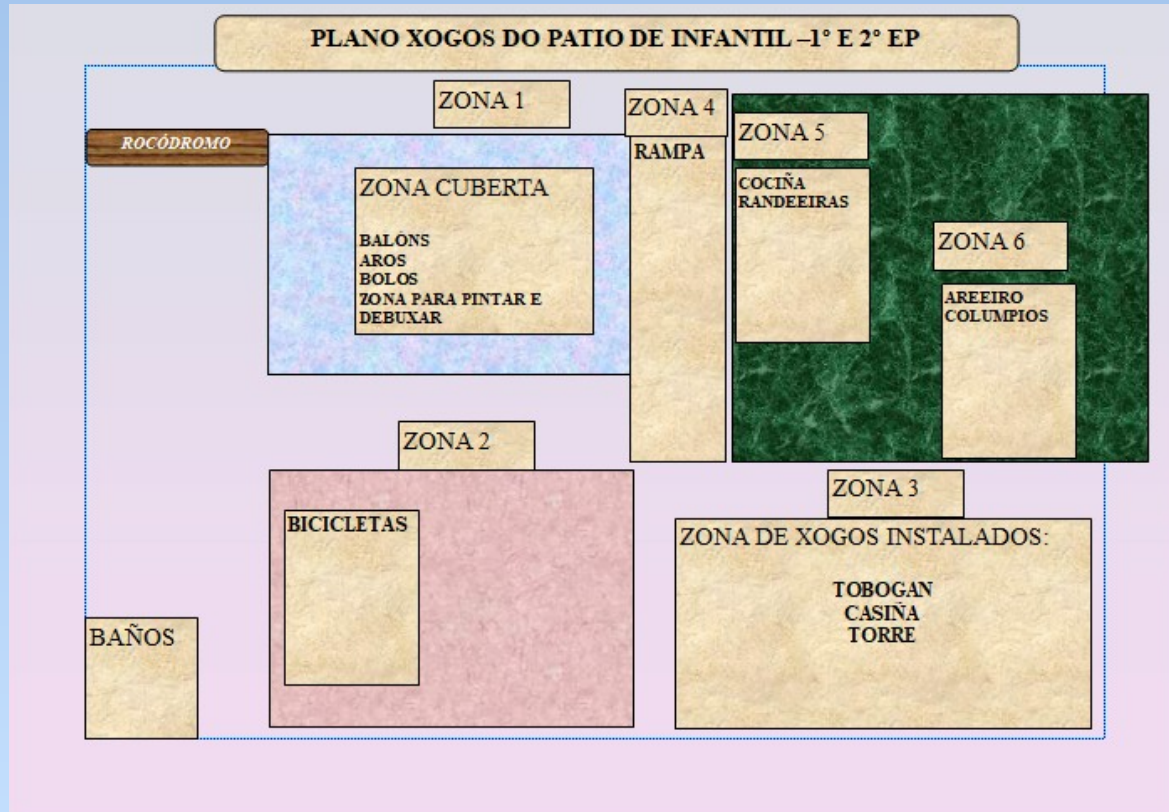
PLANO XOGOS DO PATIO DE INFANTIL –1° E 2° EP

ZONA 1

ROCÓDROMO

ZONA CUBERTA

BALÓNS
AROS
BOLOS
ZONA PARA PINTAR E DEBUXAR

ZONA 4

RAMPA

ZONA 5

COCIÑA
RANDEEIRAS

ZONA 6

AREEIRO
COLUMPIOS

ZONA 2

BICICLETAS

ZONA 3

ZONA DE XOGOS INSTALADOS:

TOBOGAN
CASIÑA
TORRE

BAÑOS